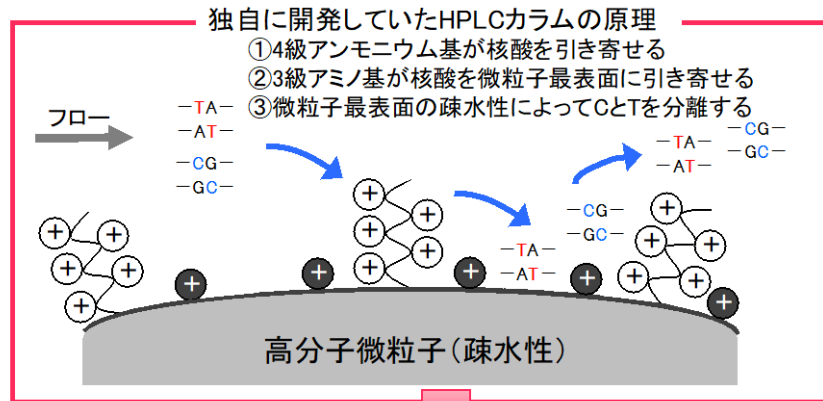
独自に開発していたHPLCカラムの原理

①4級アンモニウム基が核酸を引き寄せる
②3級アミノ基が核酸を微粒子最表面に引き寄せる
③微粒子最表面の疎水性によってCとTを分離する

フロー

−TA−
−AT−

−CG−
−GC−

+ + + + +
+ + + + +
+ + + + +
+ + + + +
+ + + + +

−CG−
−GC−

−TA−
−AT−

−TA−
−AT−

−CG−
−GC−

高分子微粒子（疎水性）